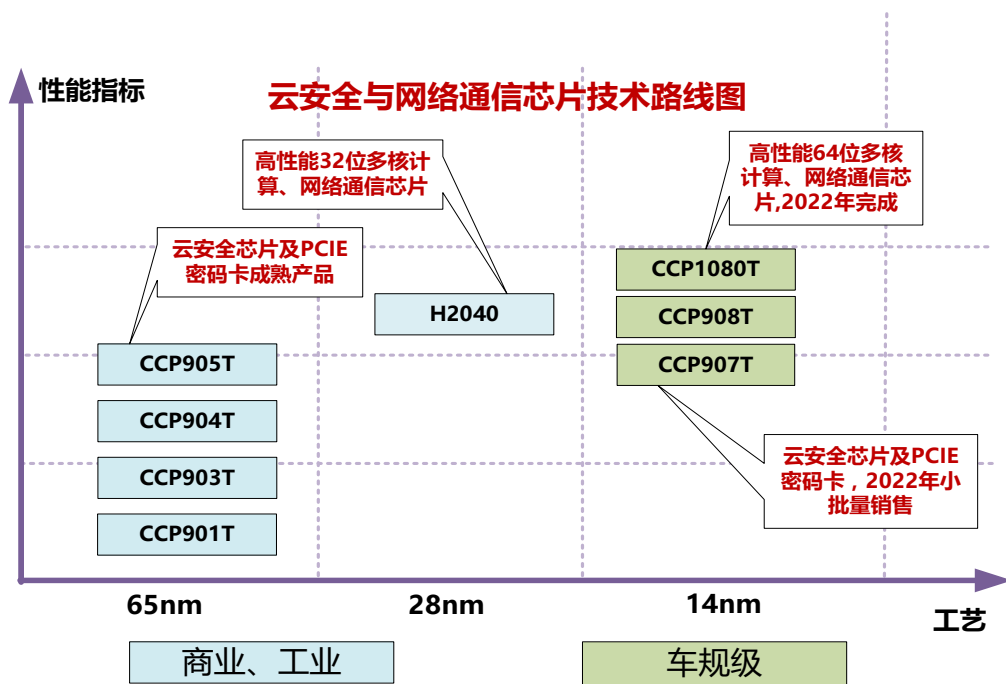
性能指标

云安全与网络通信芯片技术路线图

高性能32位多核计算、网络通信芯片

高性能64位多核计算、网络通信芯片,2022年完成

云安全芯片及PCIE密码卡成熟产品

CCP1080T

H2040

CCP908T

CCP905T

CCP907T

CCP904T

云安全芯片及PCIE密码卡，2022年小批量销售

CCP903T

CCP901T

65nm

28nm

14nm

工艺

商业、工业

车规级